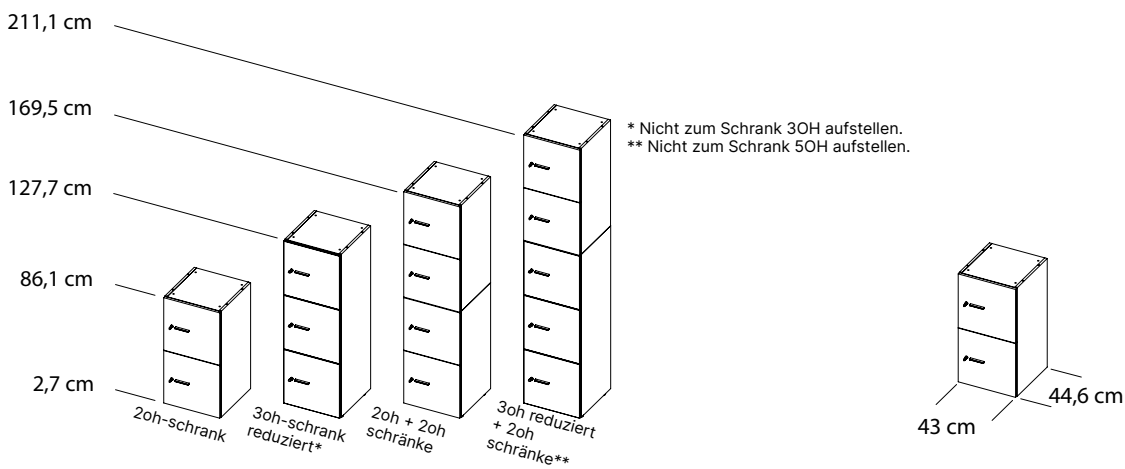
211,1 cm

169,5 cm

127,7 cm

86,1 cm

2,7 cm

* Nicht zum Schrank 3OH aufstellen.
** Nicht zum Schrank 5OH aufstellen.

2oh-schrank

3oh-schrank reduziert*

2oh + 2oh schränke

3oh reduziert + 2oh schränke**

43 cm

44,6 cm